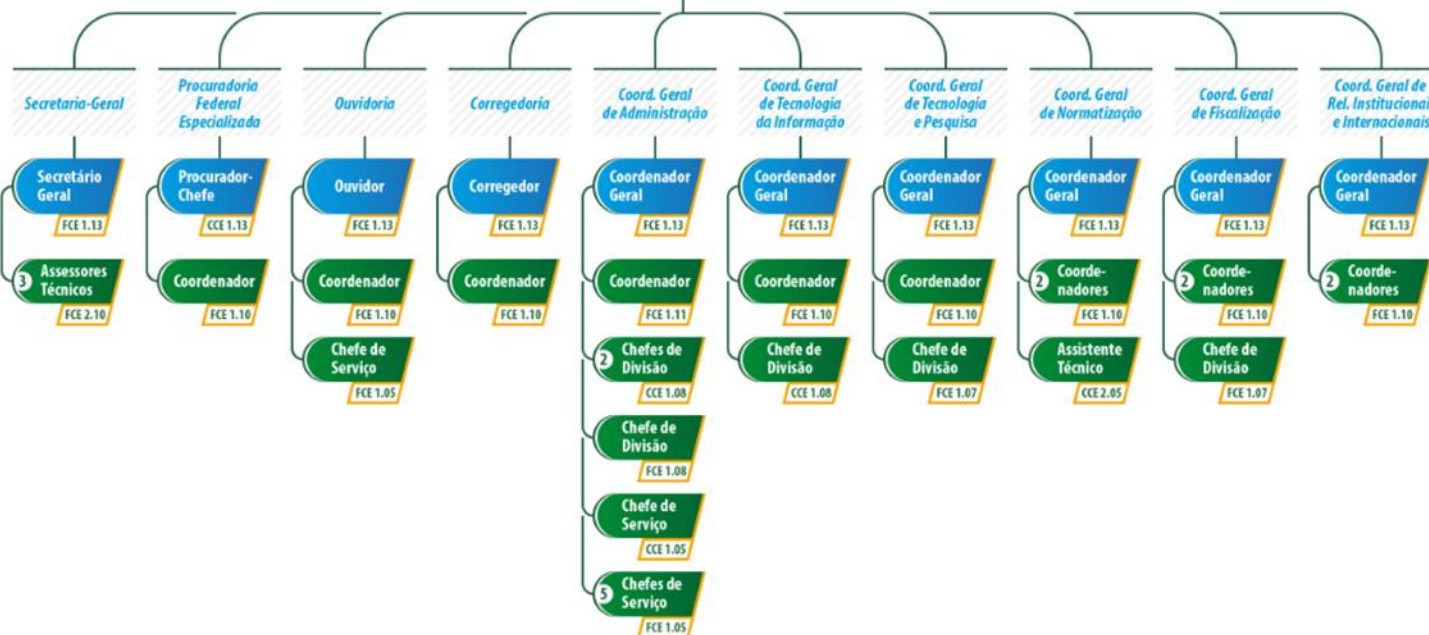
Secretaria-Geral

Secretário Geral
FCE 1.13

3 Assessores Técnicos
FCE 2.10

Procuradoria Federal Especializada

Procurador-Chefe
CCE 1.13

Coordenador
FCE 1.10

Ouvidoria

Ouvidor
FCE 1.13

Coordenador
FCE 1.10

Chefe de Serviço
FCE 1.05

Corregedoria

Corregedor
FCE 1.13

Coordenador
FCE 1.10

Coord. Geral de Administração

Coordenador Geral
FCE 1.13

Coordenador
FCE 1.11

2 Chefes de Divisão
CCE 1.08

Chefe de Divisão
FCE 1.08

Chefe de Serviço
CCE 1.05

5 Chefes de Serviço
FCE 1.05

Coord. Geral de Tecnologia da Informação

Coordenador Geral
FCE 1.13

Coordenador
FCE 1.10

Chefe de Divisão
CCE 1.08

Coord. Geral de Tecnologia e Pesquisa

Coordenador Geral
FCE 1.13

Coordenador
FCE 1.10

Chefe de Divisão
FCE 1.07

Coord. Geral de Normatização

Coordenador Geral
FCE 1.13

2 Coordenadores
FCE 1.10

Assistente Técnico
CCE 2.05

Coord. Geral de Fiscalização

Coordenador Geral
FCE 1.13

2 Coordenadores
FCE 1.10

Chefe de Divisão
FCE 1.07

Coord. Geral de Rel. Institucionai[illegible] e Internacionais

Coordenador Geral
FCE 1.13

2 Coordenadores
FCE 1.10